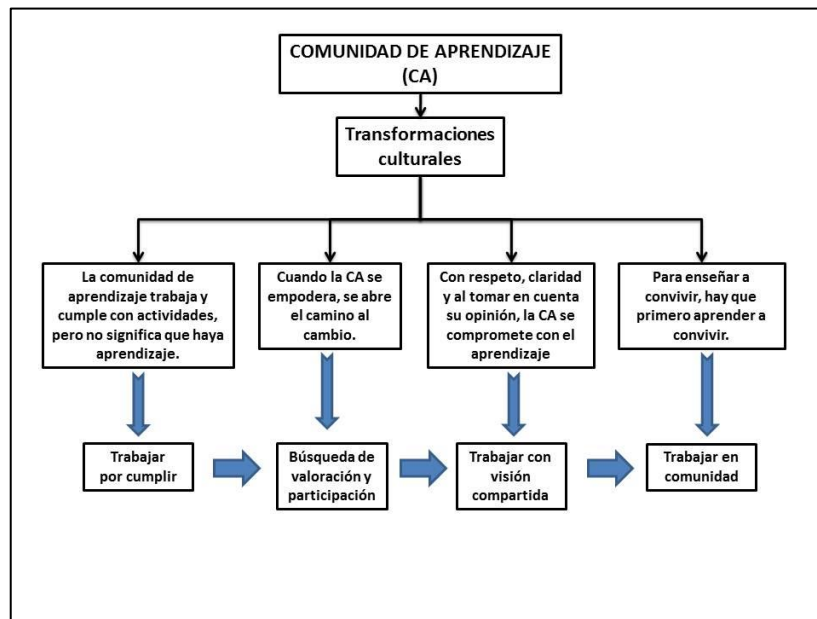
COMUNIDAD DE APRENDIZAJE (CA)

Transformaciones culturales

La comunidad de aprendizaje trabaja y cumple con actividades, pero no significa que haya aprendizaje.

Cuando la CA se empodera, se abre el camino al cambio.

Con respeto, claridad y al tomar en cuenta su opinión, la CA se compromete con el aprendizaje

Para enseñar a convivir, hay que primero aprender a convivir.

Trabajar por cumplir

Búsqueda de valoración y participación

Trabajar con visión compartida

Trabajar en comunidad